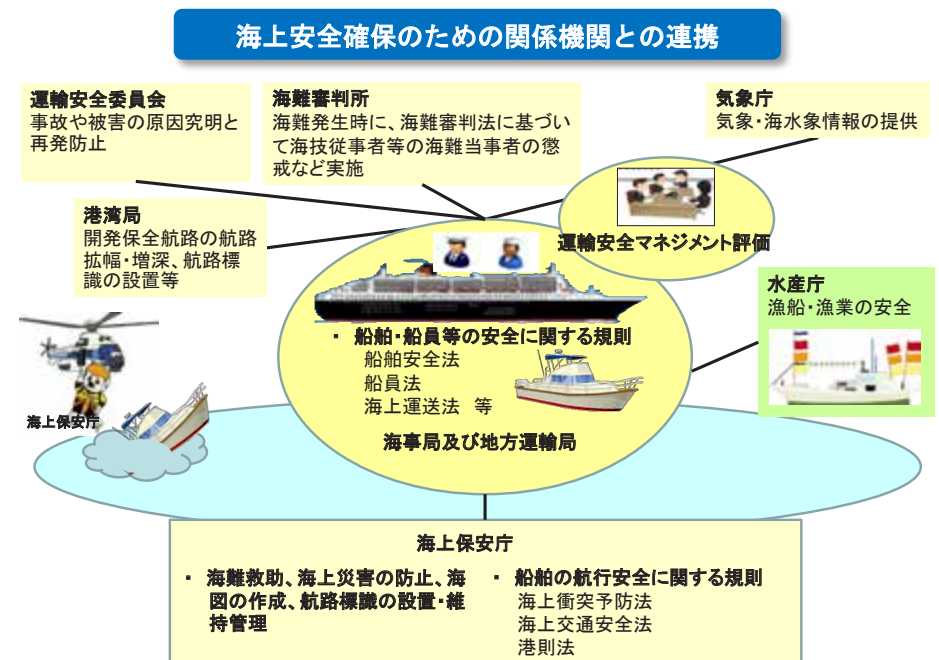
海上安全確保のための関係機関との連携

運輸安全委員会
事故や被害の原因究明と再発防止

海難審判所
海難発生時に、海難審判法に基づいて海技従事者等の海難当事者の懲戒など実施

気象庁
気象・海水象情報の提供

港湾局
開発保全航路の航路拡幅・増深、航路標識の設置等

運輸安全マネジメント評価

水産庁
漁船・漁業の安全

・ 船舶・船員等の安全に関する規則
船舶安全法
船員法
海上運送法　等

海上保安庁

海事局及び地方運輸局

海上保安庁

・ 海難救助、海上災害の防止、海図の作成、航路標識の設置・維持管理

・ 船舶の航行安全に関する規則
海上衝突予防法
海上交通安全法
港則法